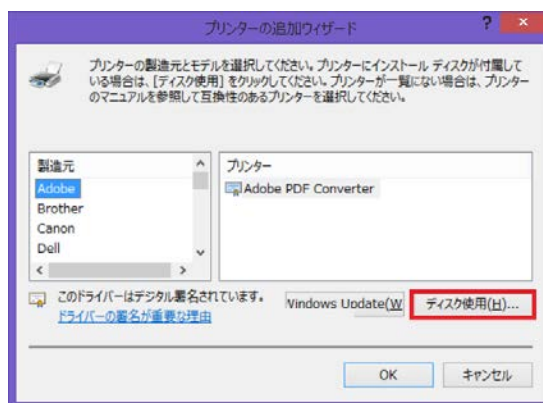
プリンターの追加ウィザード

?

プリンターの製造元とモデルを選択してください。プリンターにインストール ディスクが付属している場合は、[ディスク使用] をクリックしてください。プリンターが一覧にない場合は、プリンターのマニュアルを参照して互換性のあるプリンターを選択してください。

製造元
Adobe
Brother
Canon
Dell

プリンター
Adobe PDF Converter

このドライバーはデジタル署名されています。
ドライバーの署名が重要な理由

Windows Update(W

ディスク使用(H)...

OK

キャンセル